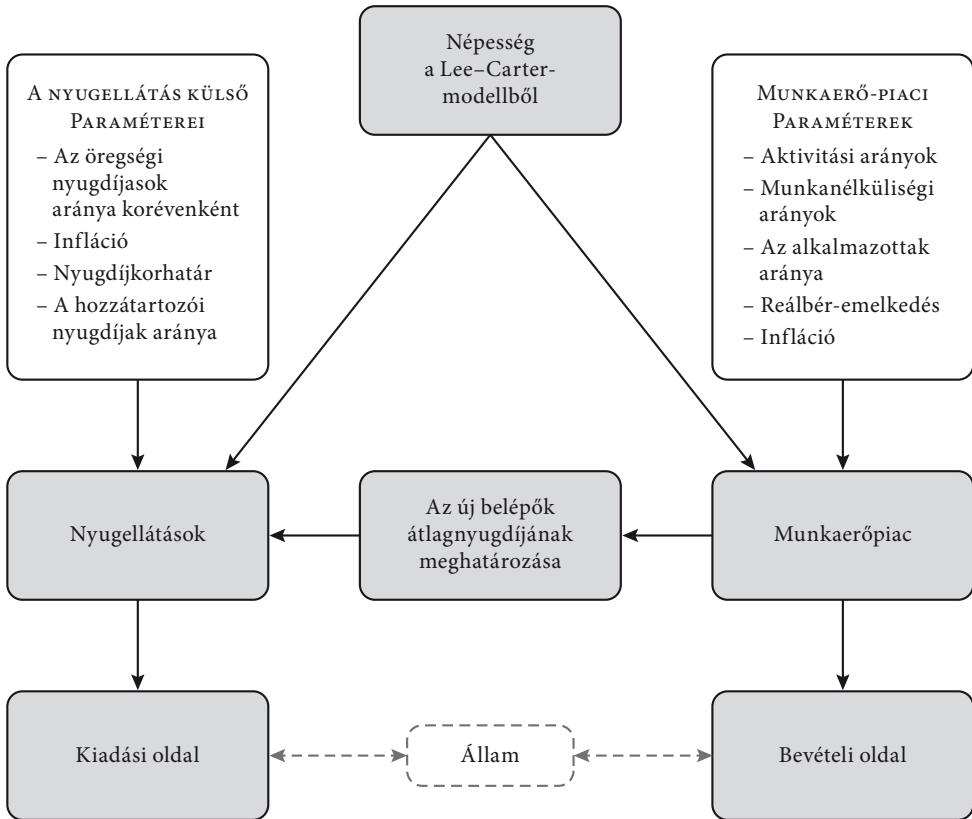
A nyugellátás külső Paraméterei
– Az öregségi nyugdíjasok aránya korévenként
– Infláció
– Nyugdíjkorhatár
– A hozzátartozói nyugdíjak aránya

Népesség a Lee–Carter-modellből

Munkaerő-piaci Paraméterek
– Aktivitási arányok
– Munkanélküliségi arányok
– Az alkalmazottak aránya
– Reálbér-emelkedés
– Infláció

Nyugellátások

Az új belépők átlagnyugdíjának meghatározása

Munkaerőpiac

Kiadási oldal

Állam

Bevételi oldal